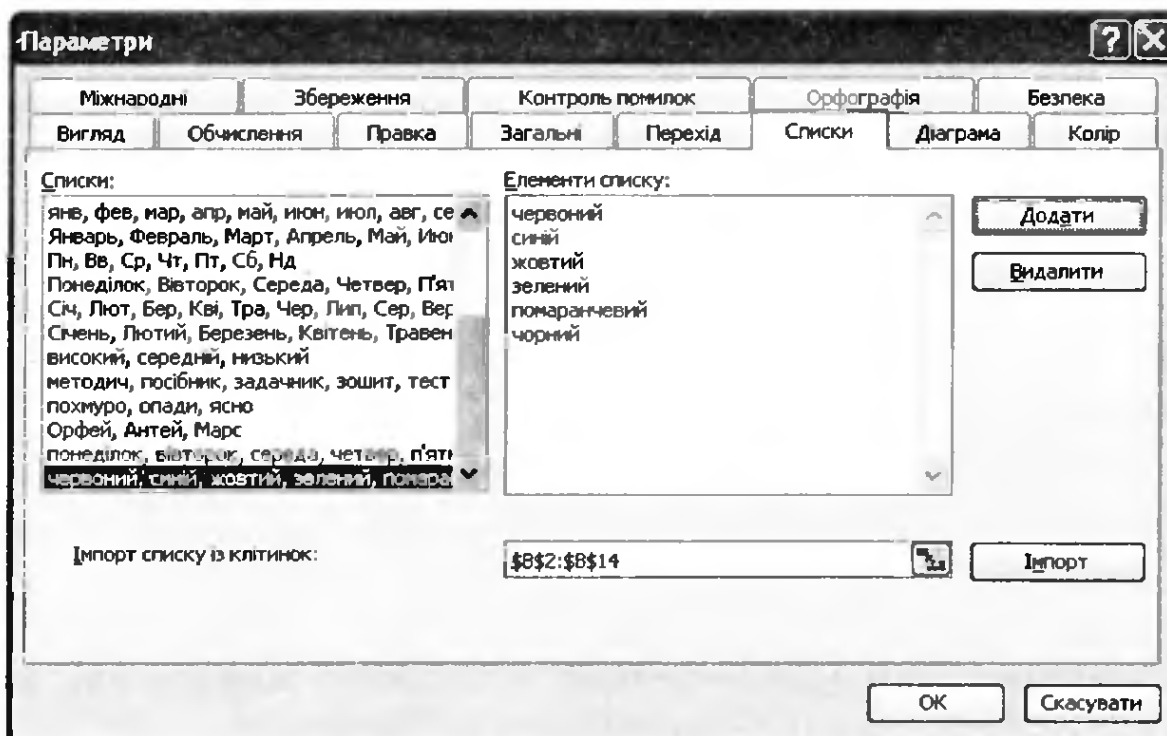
Параметри

Міжнародні | Збереження | Контроль помилок | Орфографія | Безпека
Вигляд | Обчислення | Правка | Загальні | Перехід | Списки | Діаграма | Колір

Списки:
янв, фев, мар, апр, май, июн, июл, авг, се
Январь, Февраль, Март, Апрель, Май, Июн
Пн, Вв, Ср, Чт, Пт, Сб, Нд
Понеділок, Вівторок, Середа, Четвер, П'ят
Січ, Лют, Бер, Кві, Тра, Чер, Лип, Сер, Вер
Січень, Лютий, Березень, Квітень, Травен
високий, середній, низький
методич, посібник, задачник, зошит, тест
похмуро, опади, ясно
Орфей, Антей, Марс
понеділок, вівторок, середа, четвер, п'ятн
червоний, синій, жовтий, зелений, помара

Елементи списку:
червоний
синій
жовтий
зелений
помаранчевий
чорний

Додати
Видалити

Імпорт списку із клітинок:
$B$2:$B$14
Імпорт

OK
Скасувати